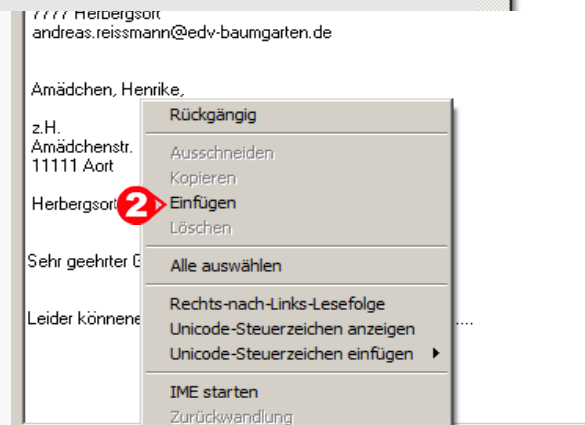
7777 Herbergsort
andreas.reissmann@edv-baumgarten.de

Amädchen, Henrike,

z.H.
Amädchenstr.
11111 Aort

Herbergsort

Sehr geehrter G

Leider können

....

Rückgängig
Ausschneiden
Kopieren
2
Einfügen
Löschen
Alle auswählen
Rechts-nach-Links-Lesefolge
Unicode-Steuerzeichen anzeigen
Unicode-Steuerzeichen einfügen
IME starten
Zurückwandlung